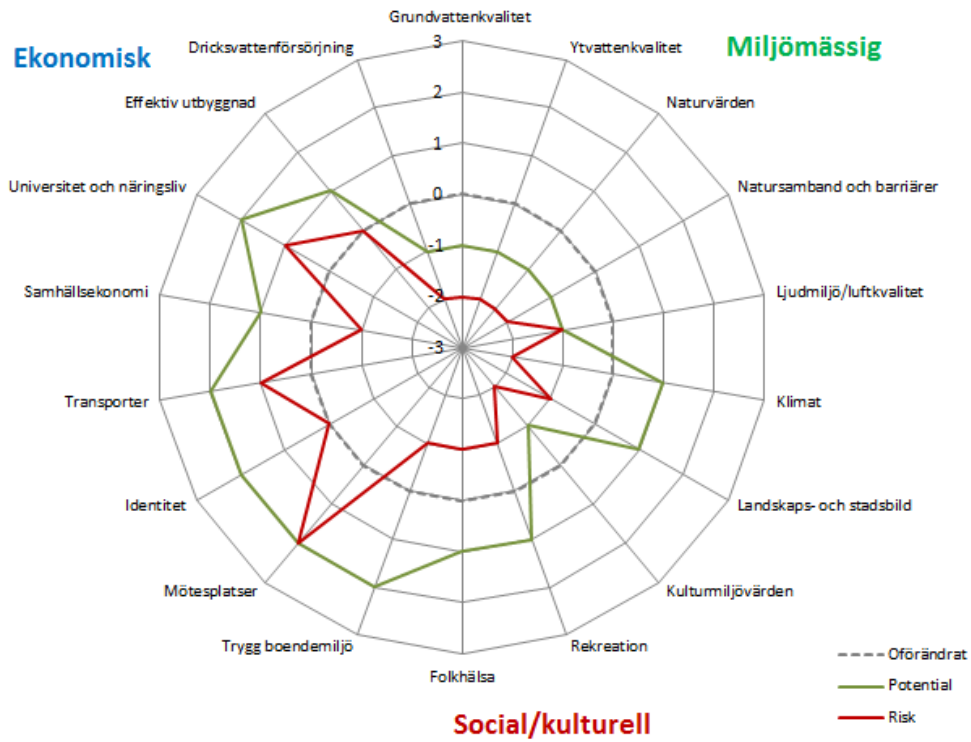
Ekonomisk

Miljömässig

Social/kulturell

Grundvattenkvalitet
Ytvattenkvalitet
Naturvärden
Natursamband och barriärer
Ljudmiljö/luftkvalitet
Klimat
Landskaps- och stadsbild
Kulturmiljövärden
Rekreation
Folkhälsa
Trygg boendemiljö
Mötesplatser
Identitet
Transporter
Samhällsekonomi
Universitet och näringsliv
Effektiv utbyggnad
Dricksvattenförsörjning

3
2
1
0
-1
-2
-3

Oförändrat
Potential
Risk